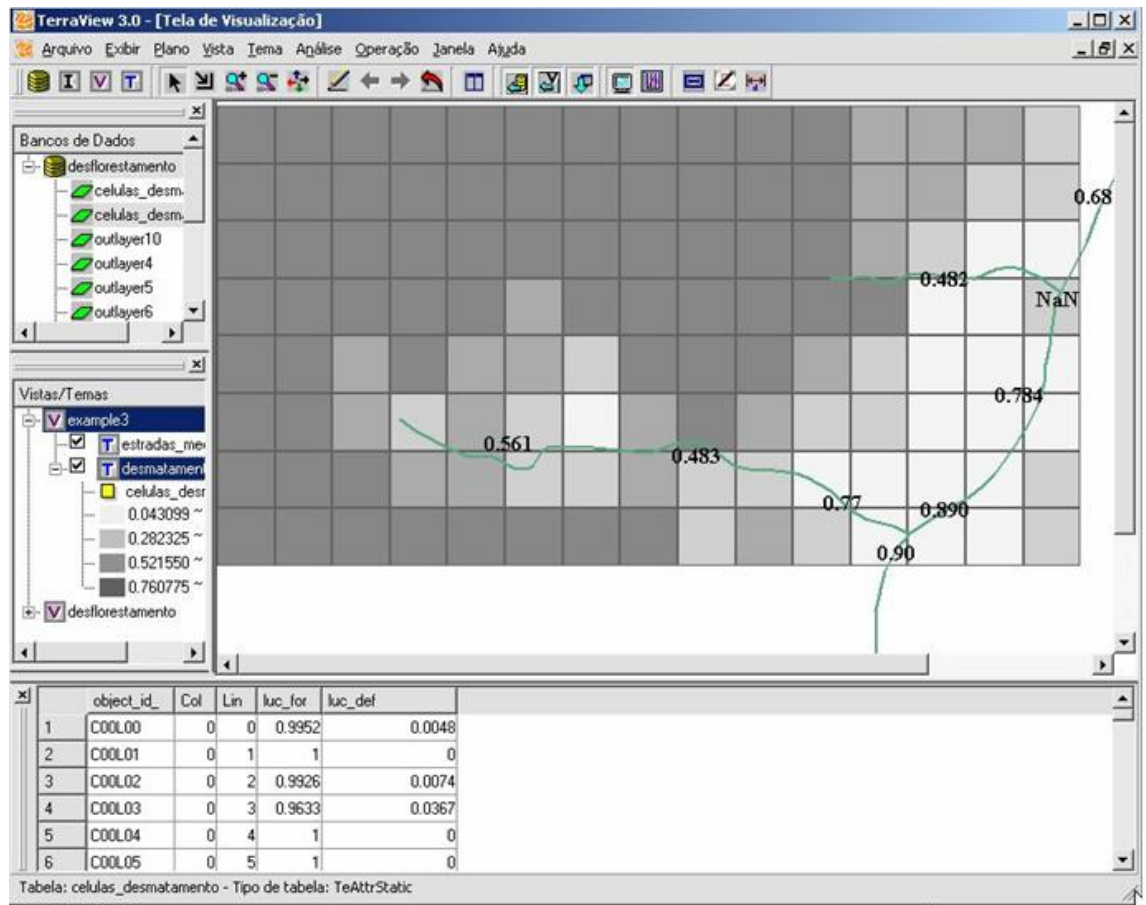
TerraView 3.0 - [Tela de Visualização]

Arquivo Exibir Plano Vista Tema Análise Operação Janela Ajuda

Bancos de Dados
desflorestamento
celulas_desm
celulas_desm
outlayer10
outlayer4
outlayer5
outlayer6

Vistas/Temas
example3
estradas_me
desmatamen
celulas_desr
0.043099 ~
0.282325 ~
0.521550 ~
0.760775 ~
desflorestamento

0.68
0.482
NaN
0.784
0.561
0.483
0.77
0.890
0.90

| | object_id_ | Col | Lin | luc_for | luc_def |
|---|---|---|---|---|---|
| 1 | C00L00 | 0 | 0 | 0.9952 | 0.0048 |
| 2 | C00L01 | 0 | 1 | 1 | 0 |
| 3 | C00L02 | 0 | 2 | 0.9926 | 0.0074 |
| 4 | C00L03 | 0 | 3 | 0.9633 | 0.0367 |
| 5 | C00L04 | 0 | 4 | 1 | 0 |
| 6 | C00L05 | 0 | 5 | 1 | 0 |

Tabela: celulas_desmatamento - Tipo de tabela: TeAttrStatic